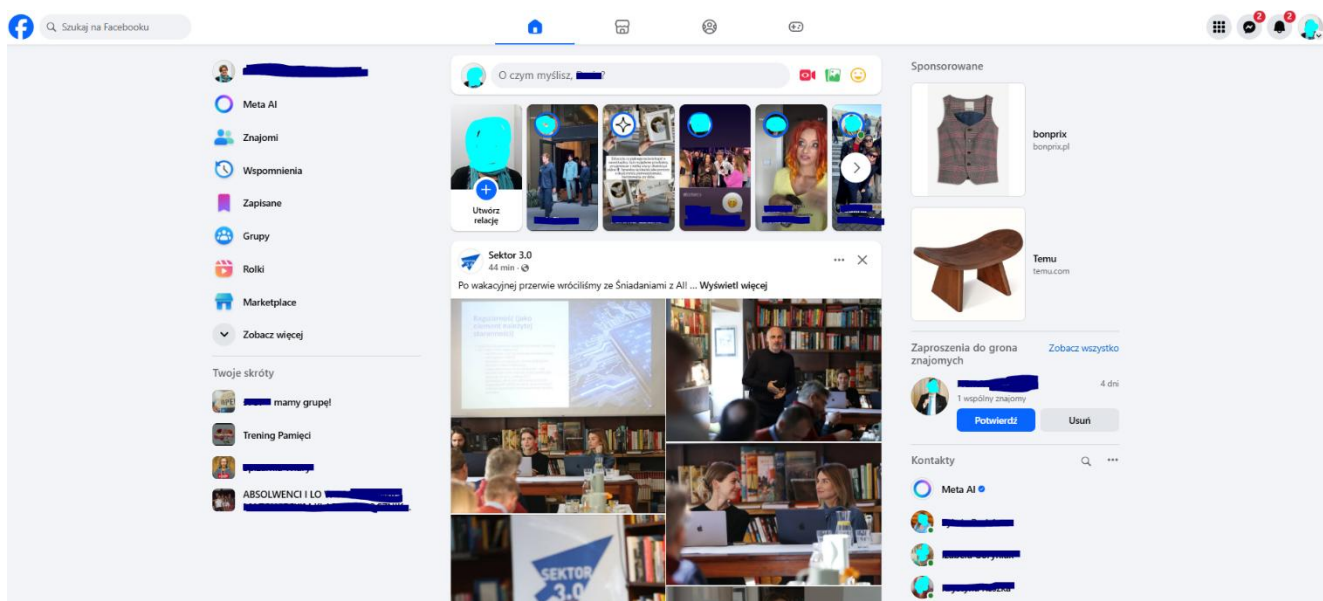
Szukaj na Facebooku

2 2

Meta AI
Znajomi
Wspomnienia
Zapisane
Grupy
Rolki
Marketplace
Zobacz więcej

Twoje skróty
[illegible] mamy grupę!
Trening Pamięci
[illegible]
ABSOLWENCI I LO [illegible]

O czym myślisz, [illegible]?

Utwórz relację

Sektor 3.0
44 min ·
Po wakacyjnej przerwie wróciliśmy ze Śniadaniami z AI! ... Wyświetl więcej

SEKTOR 3.0

Sponsorowane
bonprix
bonprix.pl
Temu
temu.com

Zaproszenia do grona znajomych
Zobacz wszystko
4 dni
1 wspólny znajomy
Potwierdź
Usuń

Kontakty
Meta AI